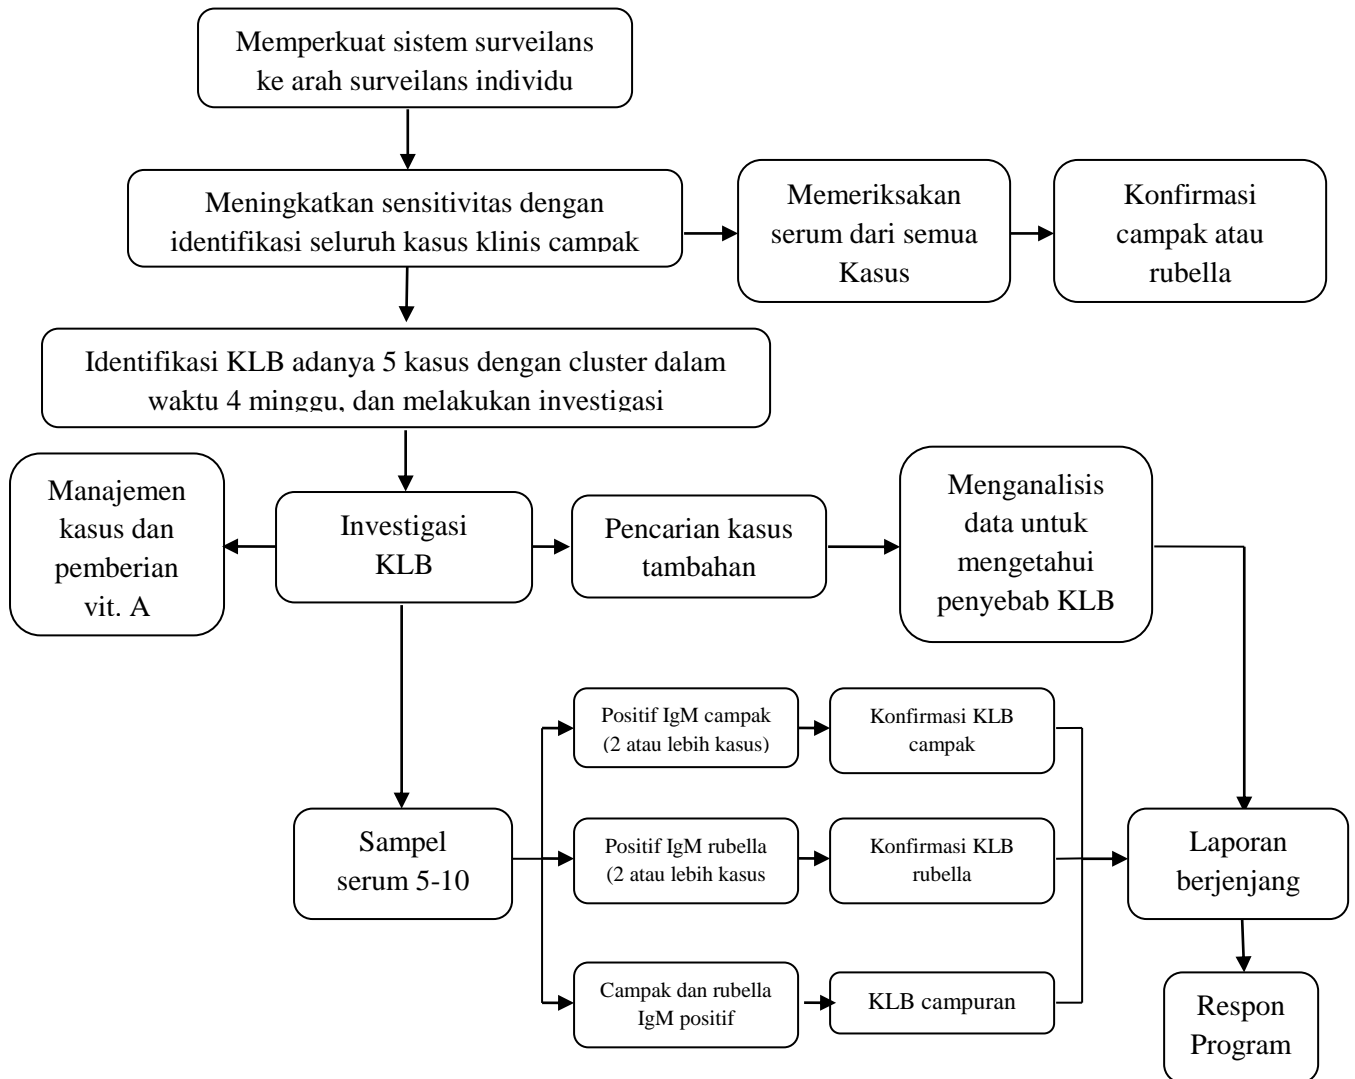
Memperkuat sistem surveilans ke arah surveilans individu

Meningkatkan sensitivitas dengan identifikasi seluruh kasus klinis campak

Memeriksakan serum dari semua Kasus

Konfirmasi campak atau rubella

Identifikasi KLB adanya 5 kasus dengan cluster dalam waktu 4 minggu, dan melakukan investigasi

Manajemen kasus dan pemberian vit. A

Investigasi KLB

Pencarian kasus tambahan

Menganalisis data untuk mengetahui penyebab KLB

Positif IgM campak (2 atau lebih kasus)

Konfirmasi KLB campak

Sampel serum 5-10

Positif IgM rubella (2 atau lebih kasus

Konfirmasi KLB rubella

Laporan berjenjang

Campak dan rubella IgM positif

KLB campuran

Respon Program